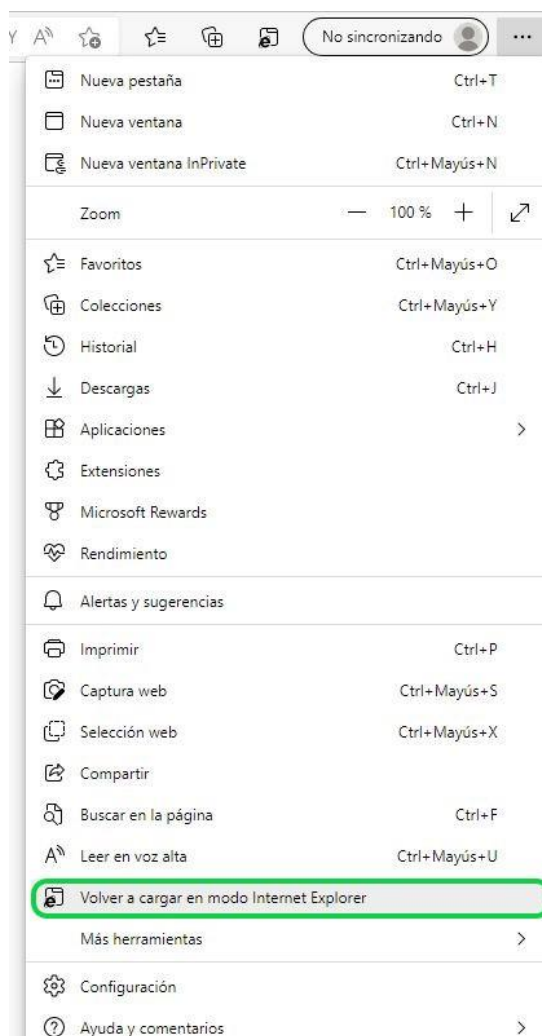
No sincronizando ...

Nueva pestaña Ctrl+T
Nueva ventana Ctrl+N
Nueva ventana InPrivate Ctrl+Mayús+N
Zoom — 100 % +
Favoritos Ctrl+Mayús+O
Colecciones Ctrl+Mayús+Y
Historial Ctrl+H
Descargas Ctrl+J
Aplicaciones >
Extensiones
Microsoft Rewards
Rendimiento
Alertas y sugerencias
Imprimir Ctrl+P
Captura web Ctrl+Mayús+S
Selección web Ctrl+Mayús+X
Compartir
Buscar en la página Ctrl+F
Leer en voz alta Ctrl+Mayús+U
Volver a cargar en modo Internet Explorer
Más herramientas >
Configuración
Ayuda y comentarios >